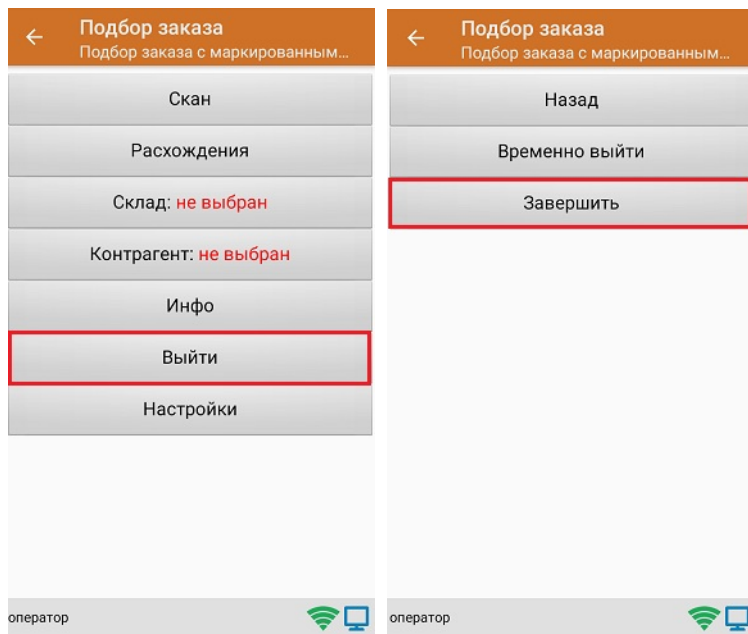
Подбор заказа
Подбор заказа с маркированным...

Скан

Расхождения

Склад: не выбран

Контрагент: не выбран

Инфо

Выйти

Настройки

оператор

Подбор заказа
Подбор заказа с маркированным...

Назад

Временно выйти

Завершить

оператор